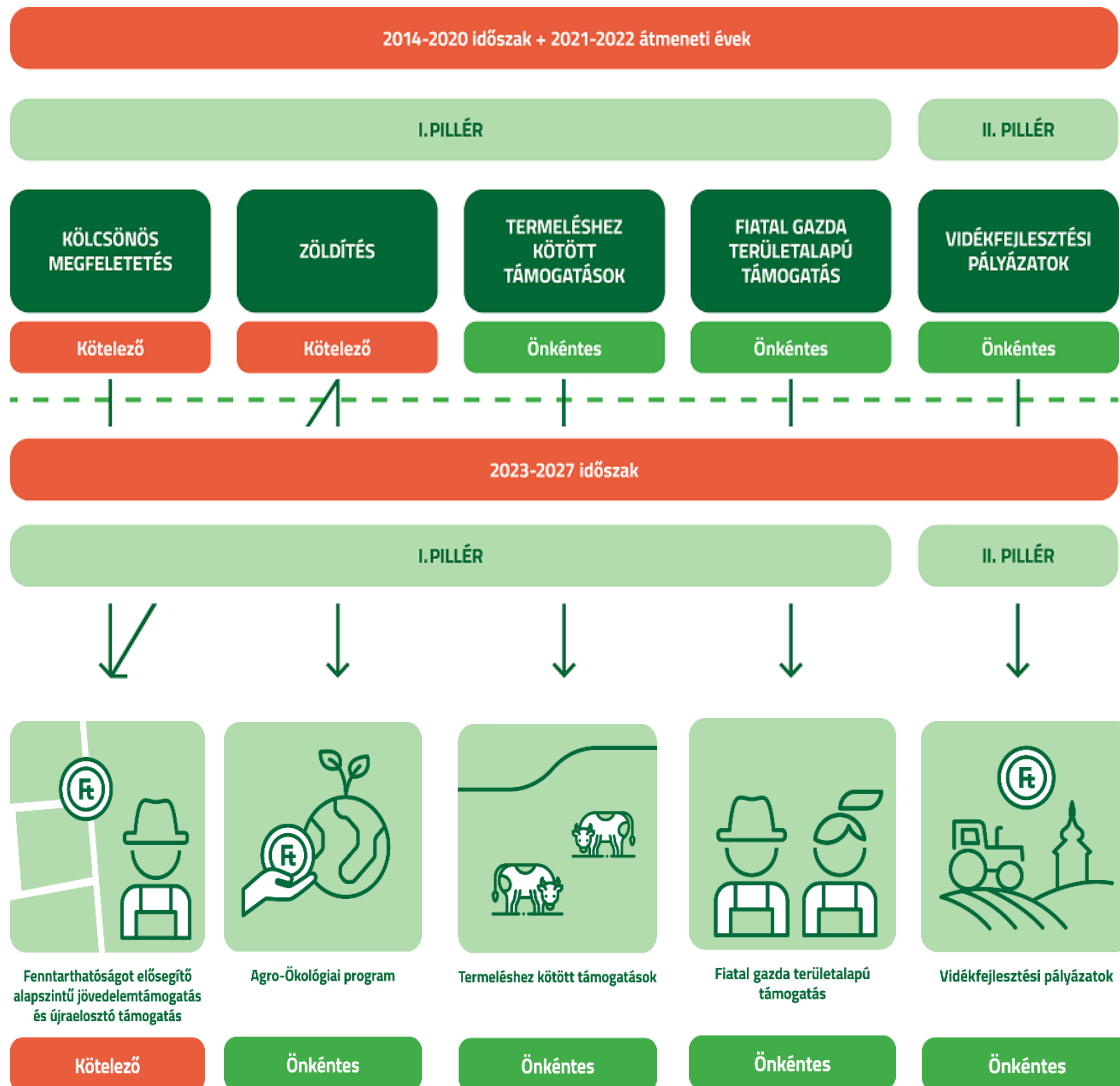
2014-2020 időszak + 2021-2022 átmeneti évek

I. PILLÉR

II. PILLÉR

KÖLCSÖNÖS MEGFELETETÉS

Kötelező

ZÖLDÍTÉS

Kötelező

TERMELÉSHEZ KÖTÖTT TÁMOGATÁSOK

Önkéntes

FIATAL GAZDA TERÜLETALAPÚ TÁMOGATÁS

Önkéntes

VIDÉKFEJLESZTÉSI PÁLYÁZATOK

Önkéntes

2023-2027 időszak

I. PILLÉR

II. PILLÉR

Ft

Fenntarthatóságot elősegítő alapszintű jövedelemtámogatás és újraelosztó támogatás

Kötelező

Ft

Agro-Ökológiai program

Önkéntes

Termeléshez kötött támogatások

Önkéntes

Fiatal gazda területalapú támogatás

Önkéntes

Ft

Vidékfejlesztési pályázatok

Önkéntes